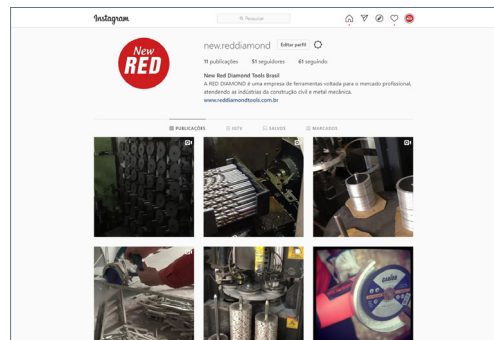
Instagram

Pesquisar

New RED

new.reddiamond Editar perfil

11 publicações 51 seguidores 61 seguindo

New Red Diamond Tools Brasil
A RED DIAMOND é uma empresa de ferramentas voltada para o mercado profissional, atendendo as indústrias da construção civil e metal mecânica.
www.reddiamondtools.com.br

PUBLICAÇÕES IGTV SALVOS MARCADOS